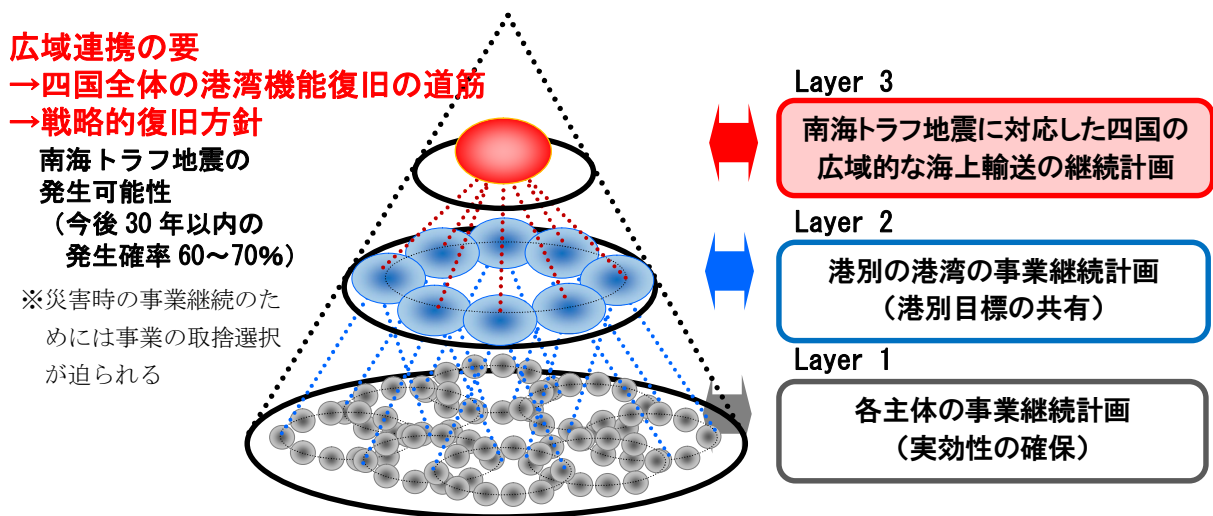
広域連携の要
→四国全体の港湾機能復旧の道筋
→戦略的復旧方針

南海トラフ地震の発生可能性
（今後 30 年以内の発生確率 60～70%）

※災害時の事業継続のためには事業の取捨選択が迫られる

Layer 3
南海トラフ地震に対応した四国の広域的な海上輸送の継続計画

Layer 2
港別の港湾の事業継続計画
（港別目標の共有）

Layer 1
各主体の事業継続計画
（実効性の確保）